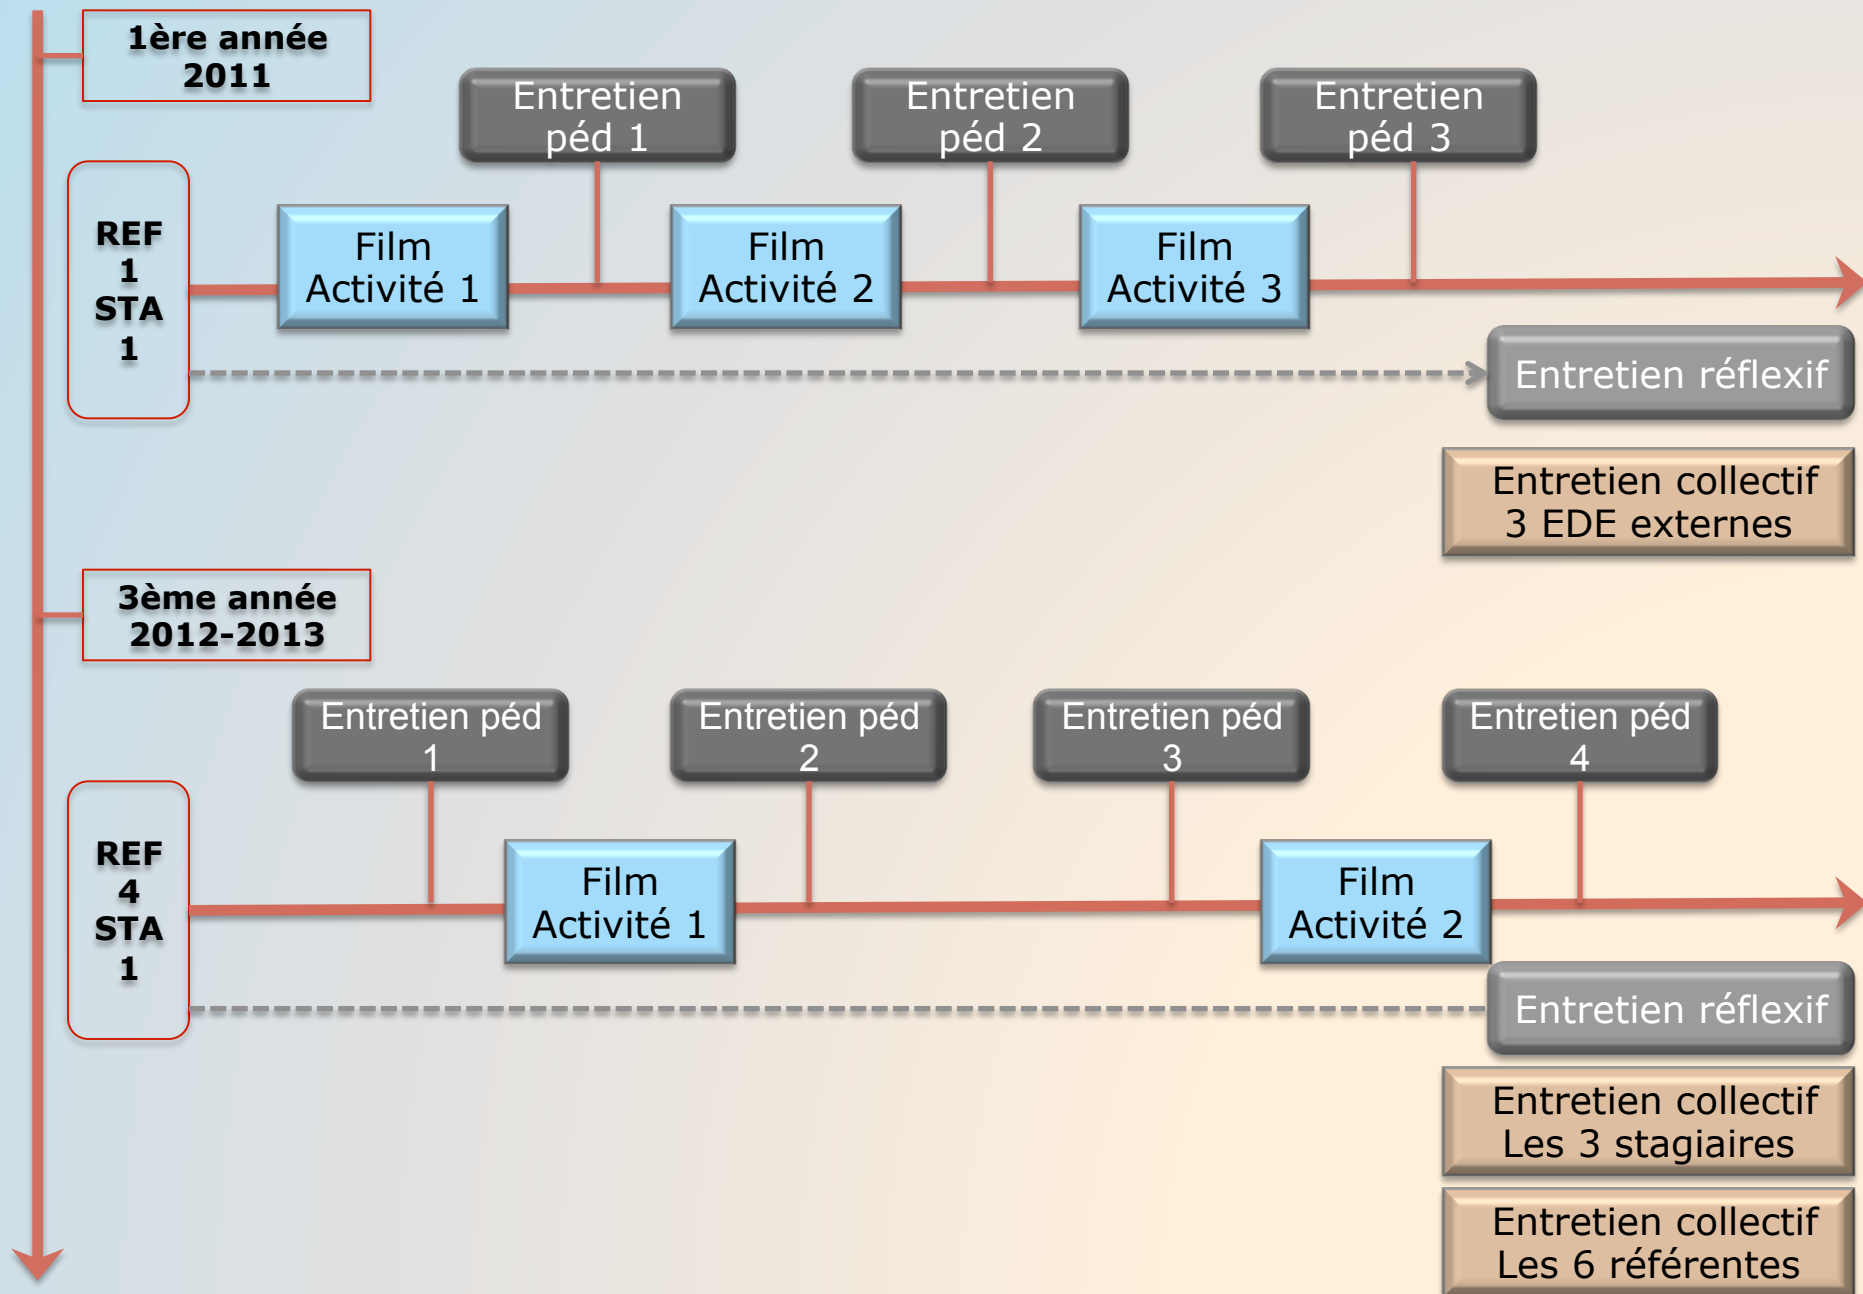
1ère année
2011

Entretien péd 1

Entretien péd 2

Entretien péd 3

REF 1 STA 1

Film Activité 1

Film Activité 2

Film Activité 3

Entretien réflexif

Entretien collectif
3 EDE externes

3ème année
2012-2013

Entretien péd 1

Entretien péd 2

Entretien péd 3

Entretien péd 4

REF 4 STA 1

Film Activité 1

Film Activité 2

Entretien réflexif

Entretien collectif
Les 3 stagiaires

Entretien collectif
Les 6 référentes